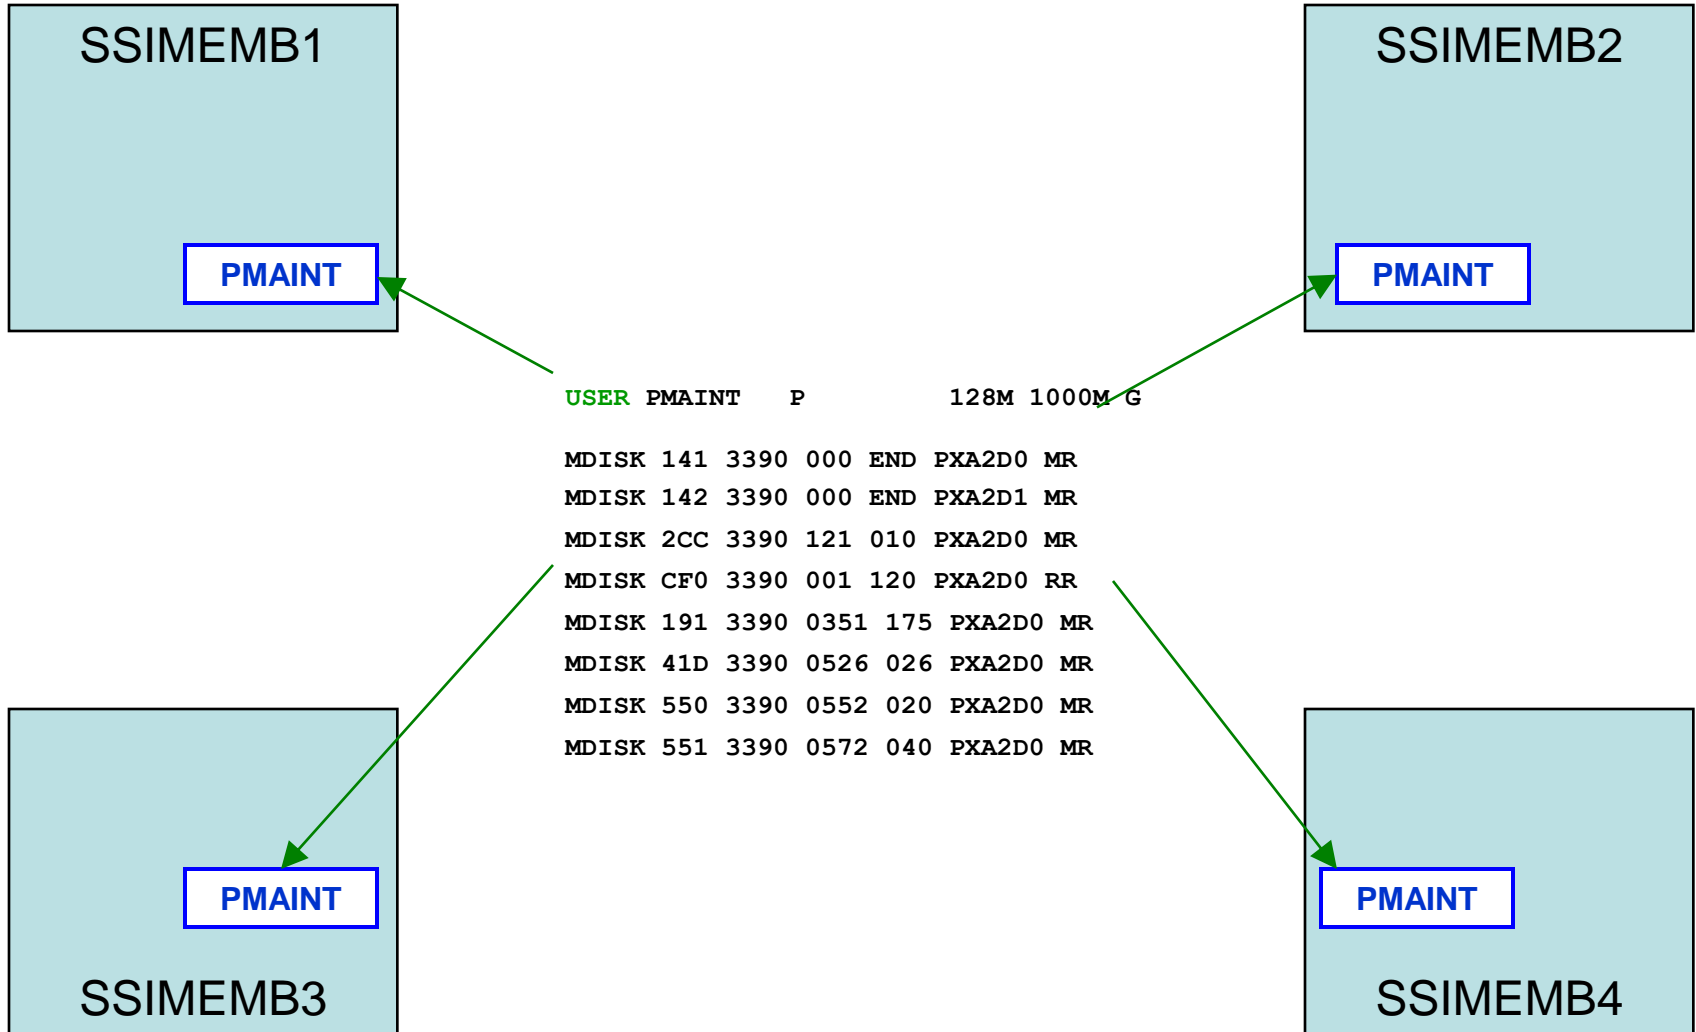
SSIMEMB1

PMAINT

SSIMEMB2

PMAINT

USER PMAINT P 128M 1000M G

MDISK 141 3390 000 END PXA2D0 MR
MDISK 142 3390 000 END PXA2D1 MR
MDISK 2CC 3390 121 010 PXA2D0 MR
MDISK CF0 3390 001 120 PXA2D0 RR
MDISK 191 3390 0351 175 PXA2D0 MR
MDISK 41D 3390 0526 026 PXA2D0 MR
MDISK 550 3390 0552 020 PXA2D0 MR
MDISK 551 3390 0572 040 PXA2D0 MR

PMAINT

SSIMEMB3

PMAINT

SSIMEMB4